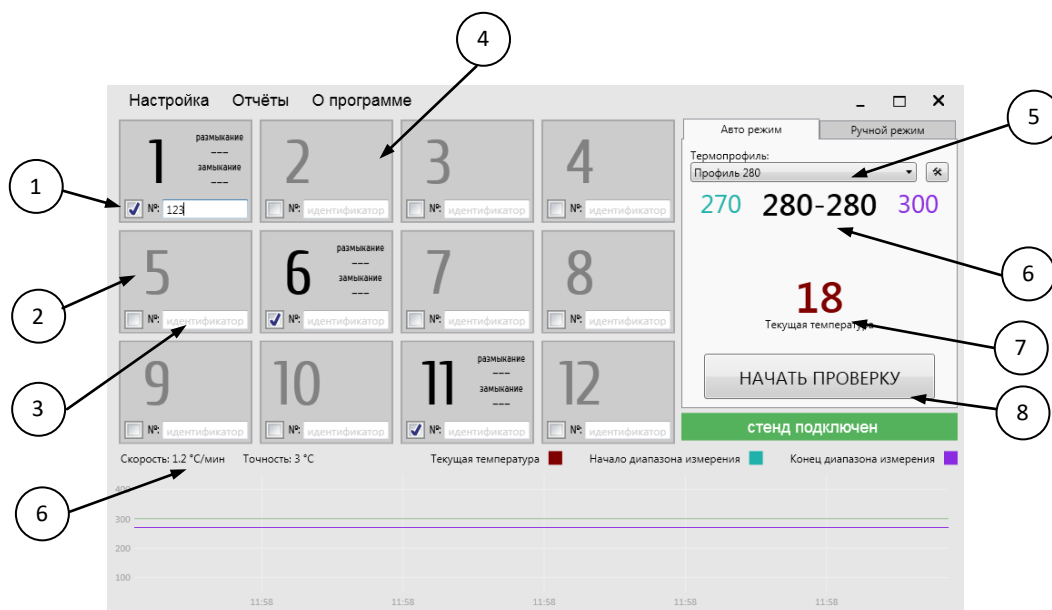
Настройка Отчёты О программе

1 размыкание --- замыкание ---
№: 123

2
№: идентификатор

3
№: идентификатор

4
№: идентификатор

5
№: идентификатор

6 размыкание --- замыкание ---
№: идентификатор

7
№: идентификатор

8
№: идентификатор

9
№: идентификатор

10
№: идентификатор

11 размыкание --- замыкание ---
№: идентификатор

12
№: идентификатор

Авто режим | Ручной режим

Термопрофиль:
Профиль 280

270 280-280 300

18
Текущая температура

НАЧАТЬ ПРОВЕРКУ

стенд подключен

Скорость: 1.2 °С/мин Точность: 3 °С

Текущая температура Начало диапазона измерения Конец диапазона измерения

400
300
200
100

11:58 11:58 11:58 11:58 11:58

1 2 3 4 5 6 7 8 6